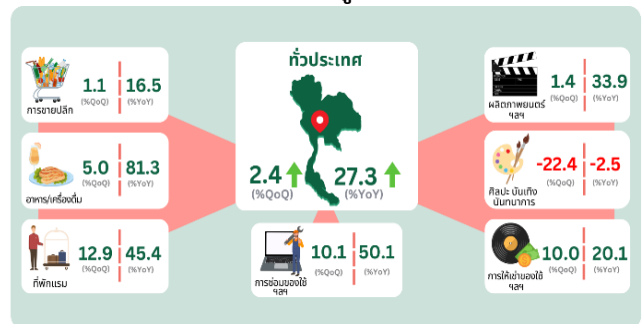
ทั่วประเทศ

2.4
(%QoQ)

27.3
(%YoY)

การขายปลีก
1.1
(%QoQ)
16.5
(%YoY)

อาหาร/เครื่องดื่ม
5.0
(%QoQ)
81.3
(%YoY)

ที่พักแรม
12.9
(%QoQ)
45.4
(%YoY)

การซ่อมของใช้ฯลฯ
10.1
(%QoQ)
50.1
(%YoY)

ผลิตภาพยนตร์ฯลฯ
1.4
(%QoQ)
33.9
(%YoY)

ศิลปะ บันเทิง นันทนาการ
-22.4
(%QoQ)
-2.5
(%YoY)

การให้เช่าของใช้ฯลฯ
10.0
(%QoQ)
20.1
(%YoY)